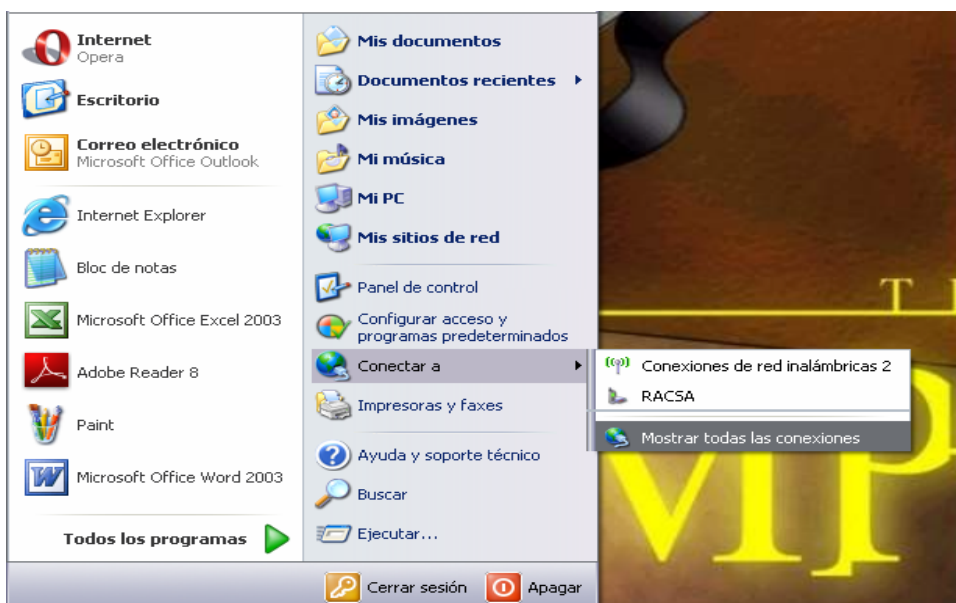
Internet
Opera

Escritorio

Correo electrónico
Microsoft Office Outlook

Internet Explorer

Bloc de notas

Microsoft Office Excel 2003

Adobe Reader 8

Paint

Microsoft Office Word 2003

Todos los programas

Mis documentos

Documentos recientes

Mis imágenes

Mi música

Mi PC

Mis sitios de red

Panel de control

Configurar acceso y programas predeterminados

Conectar a

Impresoras y faxes

Ayuda y soporte técnico

Buscar

Ejecutar...

Conexiones de red inalámbricas 2

RACSA

Mostrar todas las conexiones

Cerrar sesión

Apagar

T

VIP